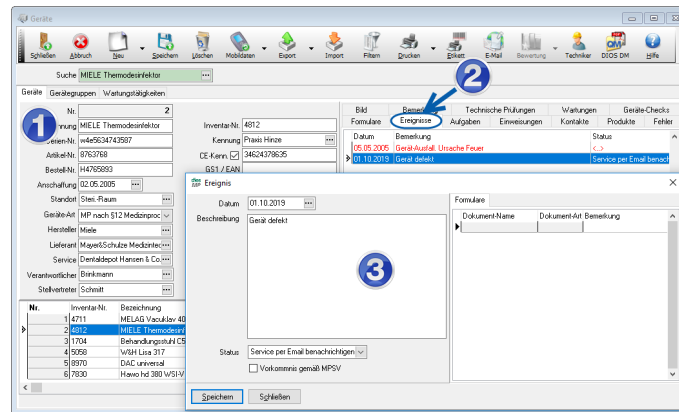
Geräte

Schließen Abbruch Neu Speichern Löschen Mobildaten Export Import Filtern Drucken Etikett E-Mail Bewertung Techniker DIOS DM Hilfe

Suche MIELE Thermodesinfektor

Geräte Gerätegruppen Wartungstätigkeiten

1

Nr. 2
Benennung MIELE Thermodesinfektor
Serien-Nr. w4e5634743587
Artikel-Nr. 8763768
Bestell-Nr. H4765893
Anschaffung 02.05.2005
Standort Steri.-Raum
Geräte-Art MP nach §12 Medizinproc
Hersteller Miele
Lieferant Mayer&Schulze Medizintec
Service Dentaldepot Hansen & Co.
Verantwortlicher Brinkmann
Stellvertreter Schmitt

Inventar-Nr. 4812
Kennung Praxis Hinze
CE-Kenn. 34624378635
GS1 / EAN

2

Bild | Bemerkung | Technische Prüfungen | Wartungen | Geräte-Checks
Formulare | Ereignisse | Aufgaben | Einweisungen | Kontakte | Produkte | Fehler

| Datum | Bemerkung | Status |
|---|---|---|
| 05.05.2005 | Gerät Ausfall, Ursache Feuer | <..> |
| 01.10.2019 | Gerät defekt | Service per Email benach |

| Nr. | Inventar-Nr. | Bezeichnung |
|---|---|---|
| 1 | 4711 | MELAG Vacuklav 40 |
| 2 | 4812 | MIELE Thermodesinf |
| 3 | 1704 | Behandlungsstuhl C5 |
| 4 | 5058 | W&H Lisa 317 |
| 5 | 8970 | DAC universal |
| 6 | 7830 | Hawo hd 380 WSI-V |

Ereignis

Datum 01.10.2019
Beschreibung Gerät defekt

3

Status Service per Email benachrichtigen
Vorkommnis gemäß MPSV

Formulare
| Dokument-Name | Dokument-Art | Bemerkung |
|---|---|---|

Speichern Schließen